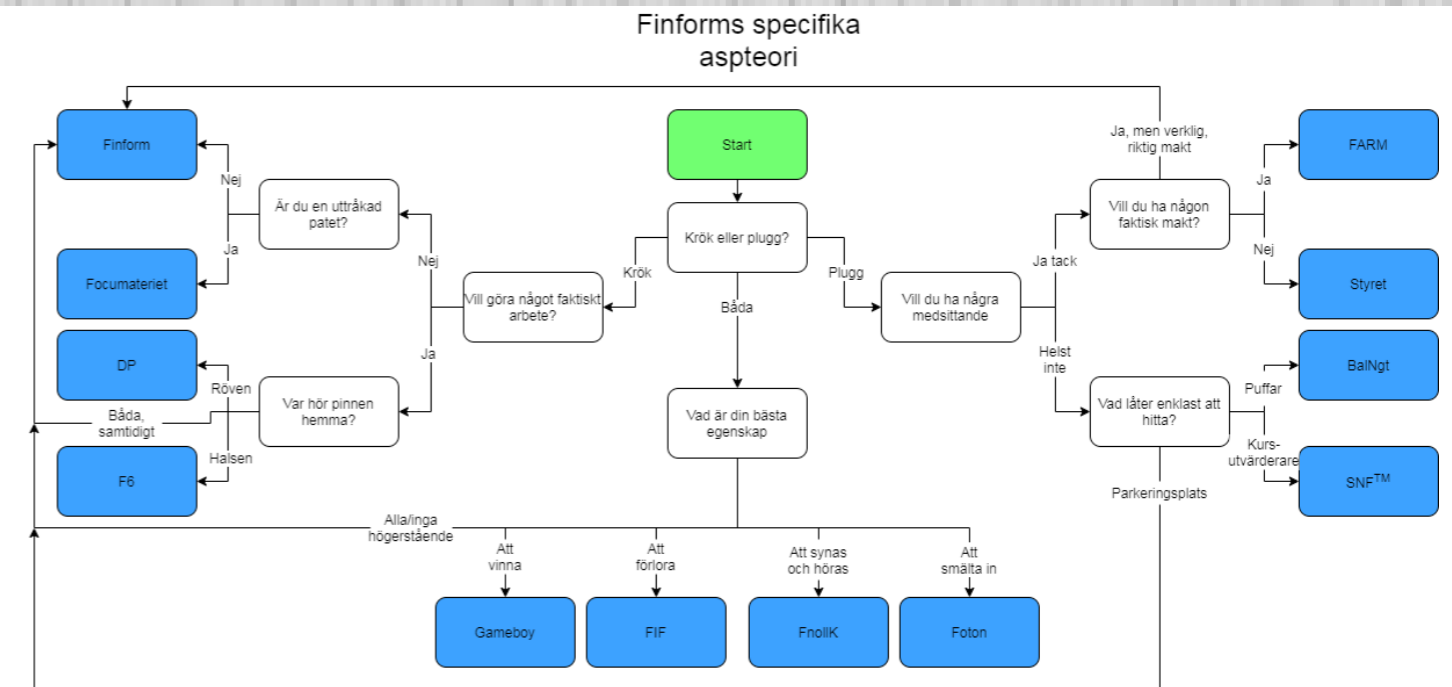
Finforms specifika aspteori

Finform

Nej

Är du en uttråkad patet?

Ja

Focumateriet

Nej

DP

Röven

Båda, samtidigt

Var hör pinnen hemma?

Ja

Halsen

F6

Vill göra något faktiskt arbete?

Krök

Start

Krök eller plugg?

Båda

Plugg

Vad är din bästa egenskap

Alla/inga högerstående

Att vinna

Att förlora

Att synas och höras

Att smälta in

Gameboy

FIF

FnollK

Foton

Vill du ha några medsittande

Ja tack

Helst inte

Ja, men verklig, riktig makt

Vill du ha någon faktisk makt?

Ja

Nej

FARM

Styret

Vad låter enklast att hitta?

Puffar

Kurs-utvärderare

Parkeringsplats

BalNgt

SNF$^{TM}$